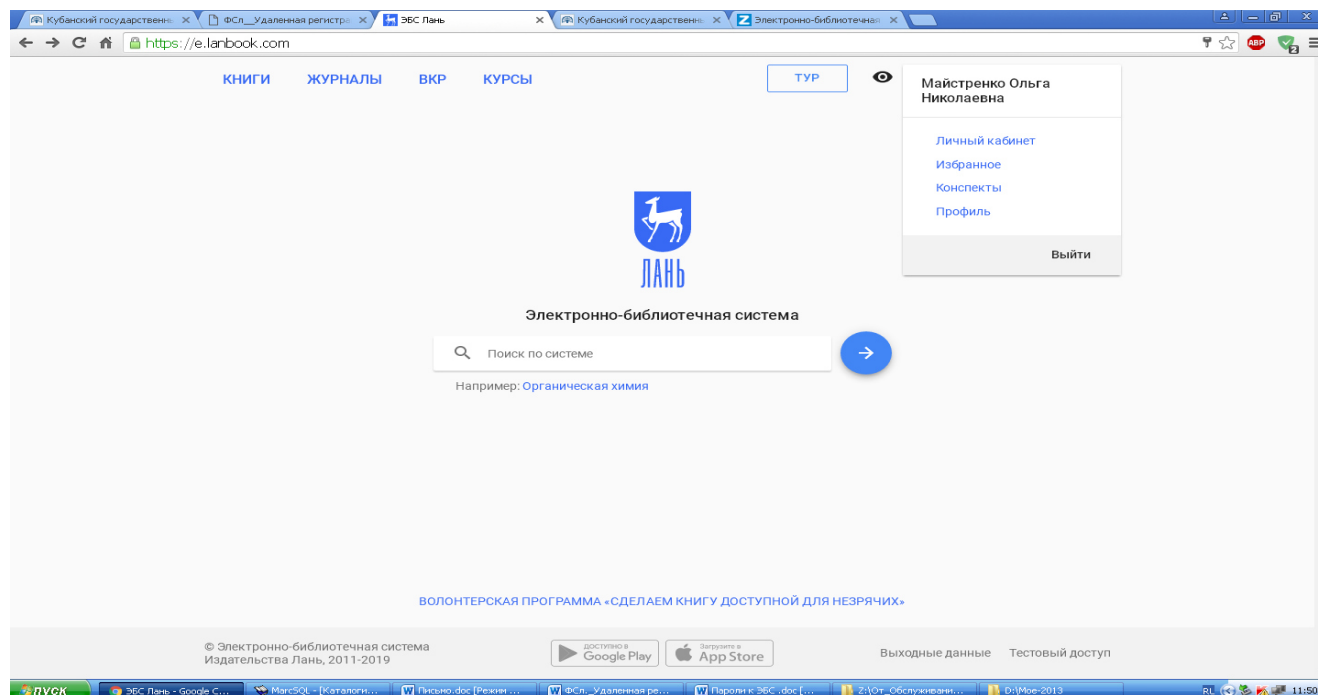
Кубанский государственны ×
ФСл__Удаленная регистра ×
ЭБС Лань ×
Кубанский государственны ×
Электронно-библиотечная ×

https://e.lanbook.com

КНИГИ ЖУРНАЛЫ ВКР КУРСЫ

ТУР

Майстренко Ольга Николаевна

Личный кабинет
Избранное
Конспекты
Профиль

Выйти

ЛАНЬ

Электронно-библиотечная система

Поиск по системе

Например: Органическая химия

ВОЛОНТЕРСКАЯ ПРОГРАММА «СДЕЛАЕМ КНИГУ ДОСТУПНОЙ ДЛЯ НЕЗРЯЧИХ»

© Электронно-библиотечная система Издательства Лань, 2011-2019

ДОСТУПНО В Google Play
Загрузите в App Store

Выходные данные Тестовый доступ

пуск
ЭБС Лань - Google C...
MarcSQL - [Каталоги...
Письмо.doc [Режим ...
ФСл_Удаленная ре...
Пароли к ЭБС .doc [...
Z:\От_Обслуживани...
D:\Мое-2013
RL 11:50